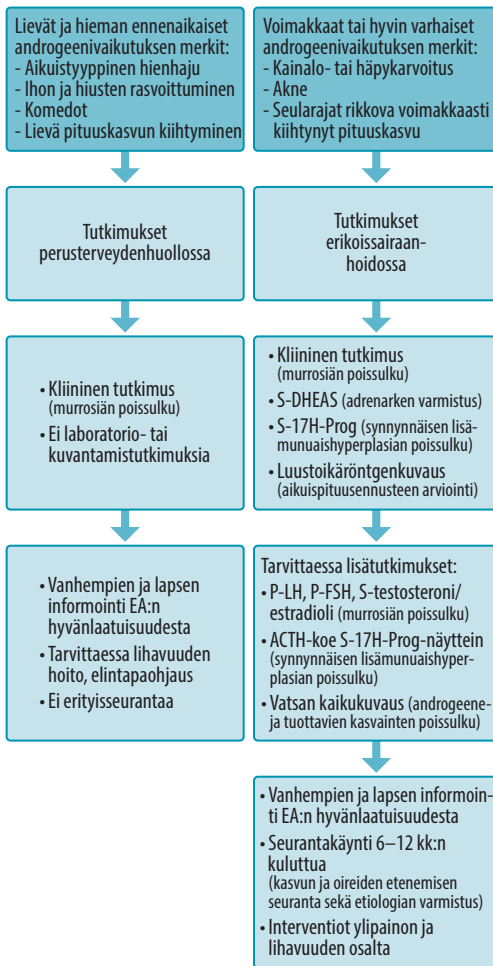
Lievät ja hieman ennenaikaiset androgeenivaikutuksen merkit:
- Aikuistyyppinen hienhaju
- Ihon ja hiusten rasvoittuminen
- Komedot
- Lievä pituuskasvun kiihtyminen

Tutkimukset perusterveydenhuollossa

• Kliininen tutkimus (murrosiän poissulku)
• Ei laboratorio- tai kuvantamistutkimuksia

• Vanhempien ja lapsen informointi EA:n hyvänlaatuisuudesta
• Tarvittaessa lihavuuden hoito, elintapaohjaus
• Ei erityisseurantaa

Voimakkaat tai hyvin varhaiset androgeenivaikutuksen merkit:
- Kainalo- tai häpykarvoitus
- Akne
- Seularajat rikkova voimakkaasti kiihtynyt pituuskasvu

Tutkimukset erikoissairaanhoidossa

• Kliininen tutkimus (murrosiän poissulku)
• S-DHEAS (adrenarken varmistus)
• S-17H-Prog (synnynnäisen lisämunuaishyperplasian poissulku)
• Luustoikäröntgenkuvaus (aikuispituusennusteen arviointi)

Tarvittaessa lisätutkimukset:
• P-LH, P-FSH, S-testosteroni/estradioli (murrosiän poissulku)
• ACTH-koe S-17H-Prog-näyttein (synnynnäisen lisämunuaishyperplasian poissulku)
• Vatsan kaikukuvaus (androgeeneja tuottavien kasvainten poissulku)

• Vanhempien ja lapsen informointi EA:n hyvänlaatuisuudesta
• Seurantakäynti 6–12 kk:n kuluttua (kasvun ja oireiden etenemisen seuranta sekä etiologian varmistus)
• Interventiot ylipainon ja lihavuuden osalta